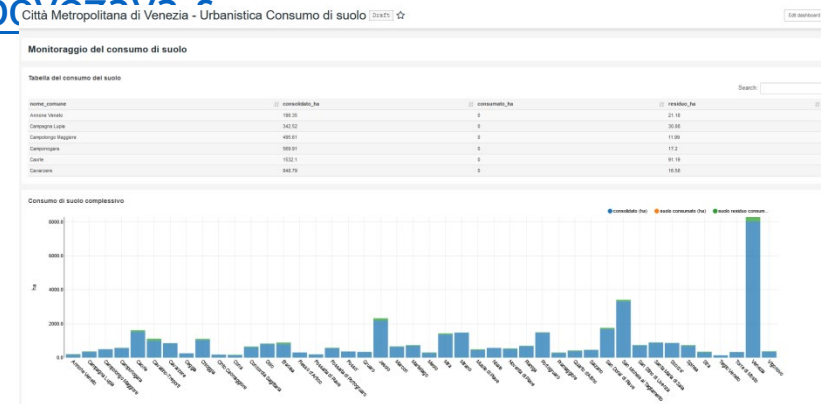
Città Metropolitana di Venezia - Urbanistica Consumo di suolo Draft ☆

Edit dashboard

Monitoraggio del consumo di suolo

Tabella del consumo del suolo

Search:

| nome_comune | consolidato_ha | consumato_ha | residuo_ha |
|---|---|---|---|
| Annone Veneto | 190.35 | 0 | 21.18 |
| Campagna Lupia | 342.52 | 0 | 30.66 |
| Campolongo Maggiore | 495.61 | 0 | 11.69 |
| Camponogara | 569.91 | 0 | 17.2 |
| Caorle | 1532.1 | 0 | 91.18 |
| Cavarzere | 848.79 | 0 | 16.58 |

Consumo di suolo complessivo

consolidato (ha) suolo consumato (ha) suolo residuo consum.

8000.0
6000.0
4000.0
2000.0
0

ha

Annone Veneto, Campagna Lupia, Campolongo Maggiore, Camponogara, Caorle, Cavallino-Treporti, Cavarzere, Ceggia, Chioggia, Cinto Caomaggiore, Cona, Concordia Sagittaria, Dolo, Eraclea, Fiesso d'Artico, Fossalta di Piave, Fossalta di Portogruaro, Fossò, Gruaro, Jesolo, Marcon, Martellago, Meolo, Mira, Mirano, Musile di Piave, Noale, Noventa di Piave, Pianiga, Portogruaro, Pramaggiore, Quarto d'Altino, Salzano, San Donà di Piave, San Michele al Tagliamento, Santa Maria di Sala, Santo Stino di Livenza, Scorzè, Spinea, Stra, Teglio Veneto, Torre di Mosto, Venezia, Vigonovo